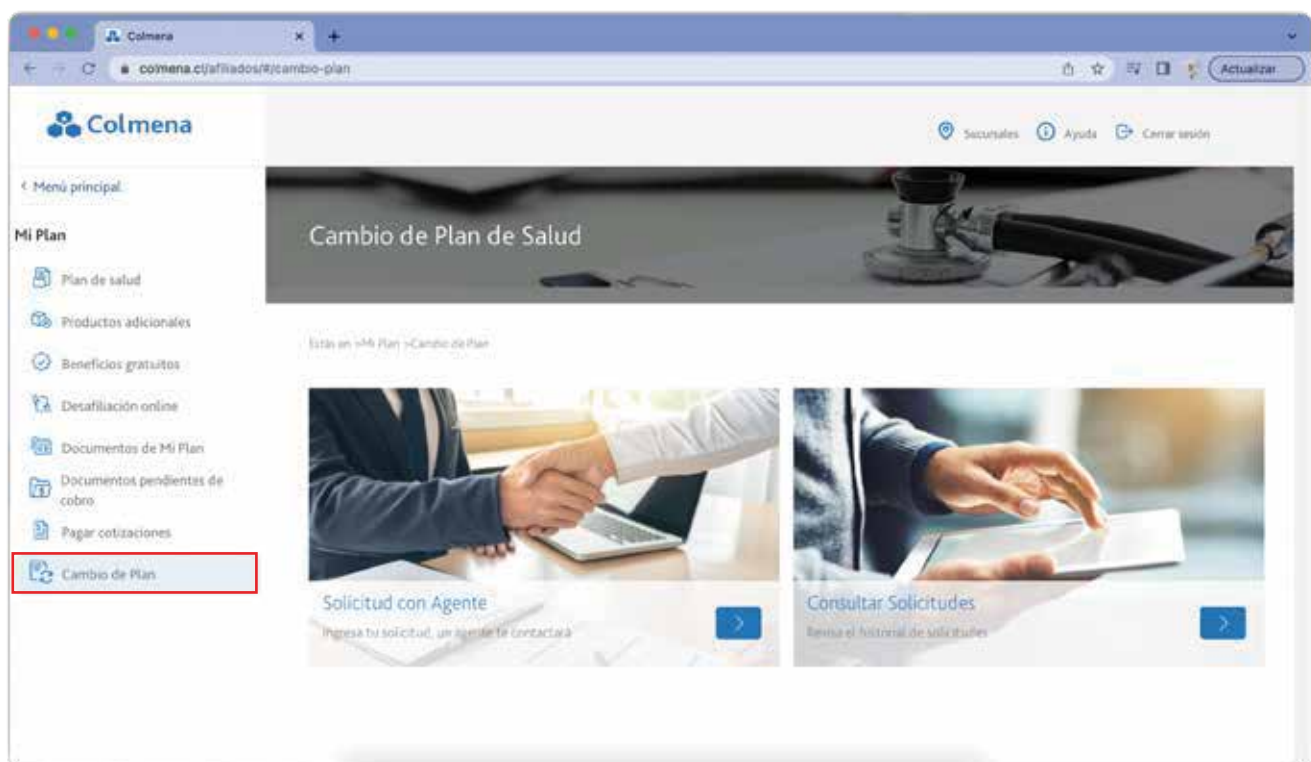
Colmena
colmena.cl/afiliados/#/cambio-plan
Actualizar

Colmena

Sucursales Ayuda Cerrar sesión

< Menú principal

Mi Plan

Plan de salud
Productos adicionales
Beneficios gratuitos
Desafiliación online
Documentos de Mi Plan
Documentos pendientes de cobro
Pagar cotizaciones
Cambio de Plan

Cambio de Plan de Salud

Estás en >Mi Plan >Cambio de Plan

Solicitud con Agente
Ingresa tu solicitud, un agente te contactará

Consultar Solicitudes
Revisa el historial de solicitudes